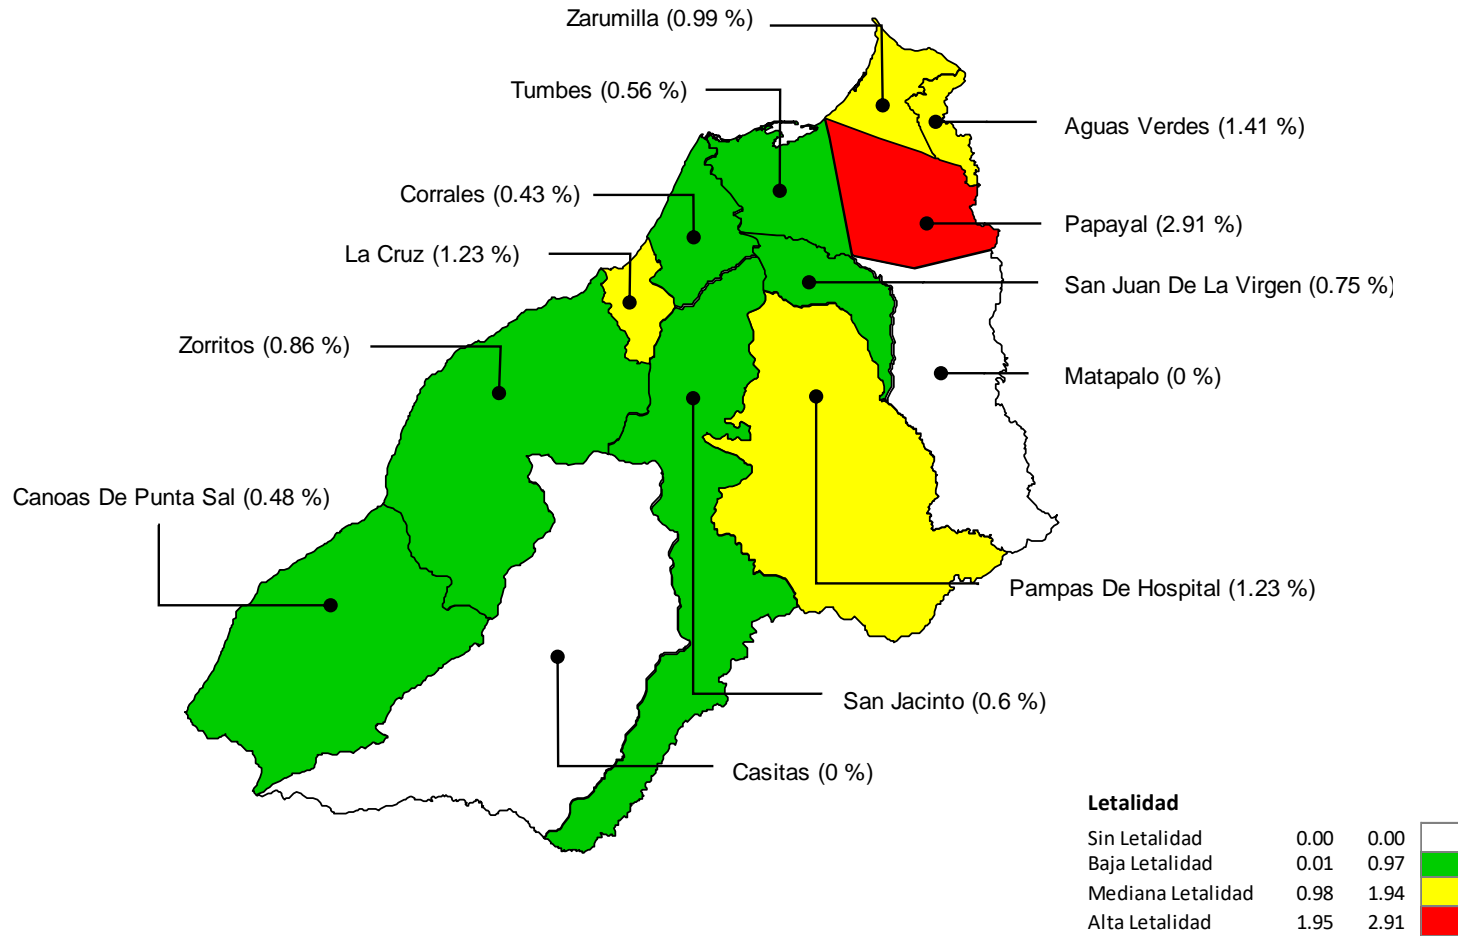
Zarumilla (0.99 %)

Tumbes (0.56 %)

Aguas Verdes (1.41 %)

Corrales (0.43 %)

Papayal (2.91 %)

La Cruz (1.23 %)

San Juan De La Virgen (0.75 %)

Zorritos (0.86 %)

Matapalo (0 %)

Canoas De Punta Sal (0.48 %)

Pampas De Hospital (1.23 %)

San Jacinto (0.6 %)

Casitas (0 %)

Letalidad

| | | |
|---|---|---|
| Sin Letalidad | 0.00 | 0.00 |
| Baja Letalidad | 0.01 | 0.97 |
| Mediana Letalidad | 0.98 | 1.94 |
| Alta Letalidad | 1.95 | 2.91 |